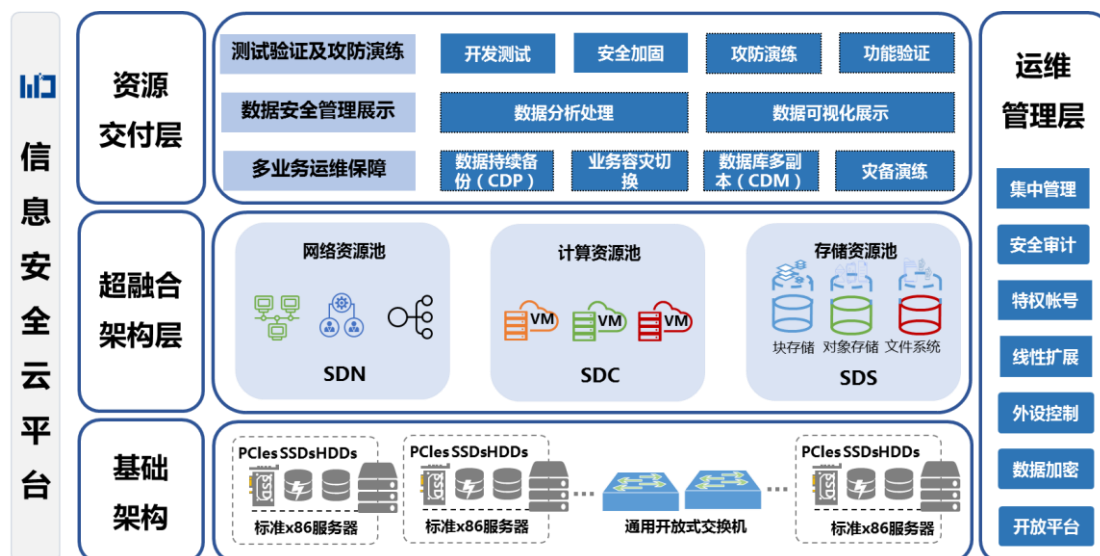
信息安全云平台

资源交付层

测试验证及攻防演练

开发测试

安全加固

攻防演练

功能验证

数据安全管理展示

数据分析处理

数据可视化展示

多业务运维保障

数据持续备份（CDP）

业务容灾切换

数据库多副本（CDM）

灾备演练

超融合架构层

网络资源池

SDN

计算资源池

VM

VM

VM

SDC

存储资源池

块存储

对象存储

文件系统

SDS

基础架构

PCIes SSDs HDDs

标准x86服务器

PCIes SSDs HDDs

标准x86服务器

通用开放式交换机

PCIes SSDs HDDs

标准x86服务器

运维管理层

集中管理

安全审计

特权帐号

线性扩展

外设控制

数据加密

开放平台